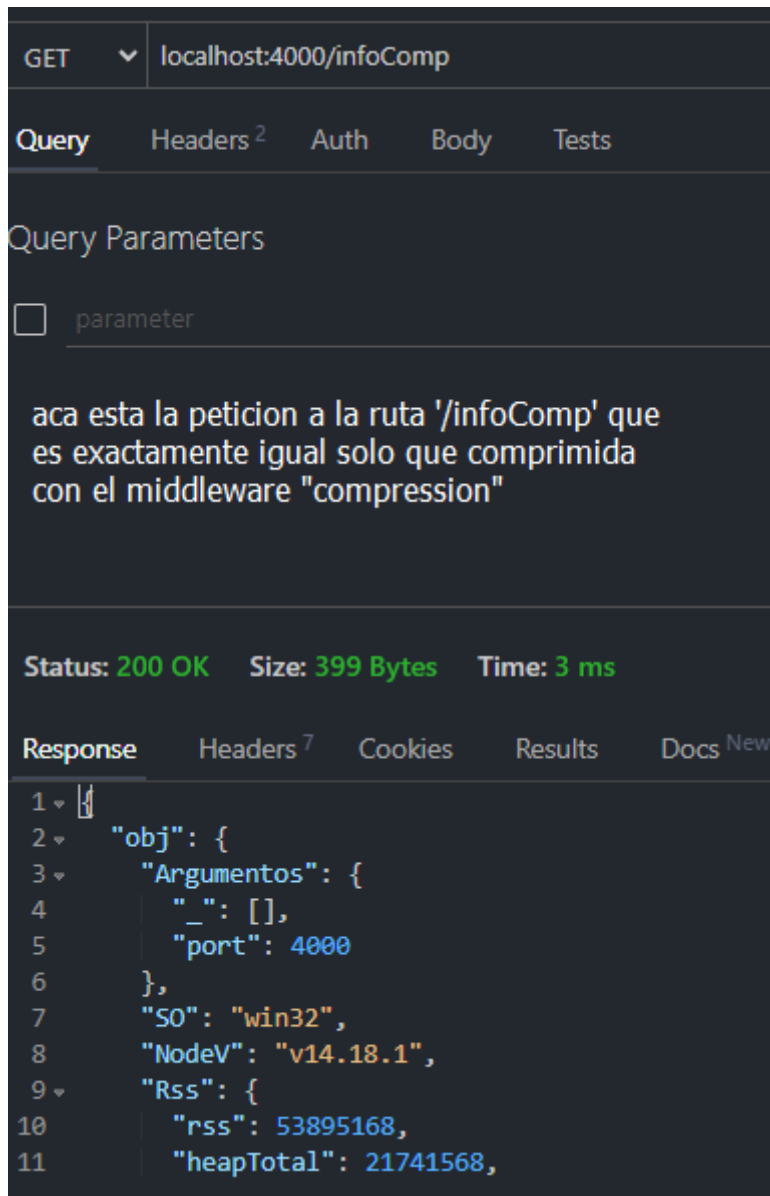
GET localhost:4000/infoComp

Query Headers $^2$ Auth Body Tests

Query Parameters

parameter

aca esta la peticion a la ruta '/infoComp' que es exactamente igual solo que comprimida con el middleware "compression"

Status: 200 OK Size: 399 Bytes Time: 3 ms

Response Headers $^7$ Cookies Results Docs New

1 {
2 "obj": {
3 "Argumentos": {
4 "_": [],
5 "port": 4000
6 },
7 "SO": "win32",
8 "NodeV": "v14.18.1",
9 "Rss": {
10 "rss": 53895168,
11 "heapTotal": 21741568,